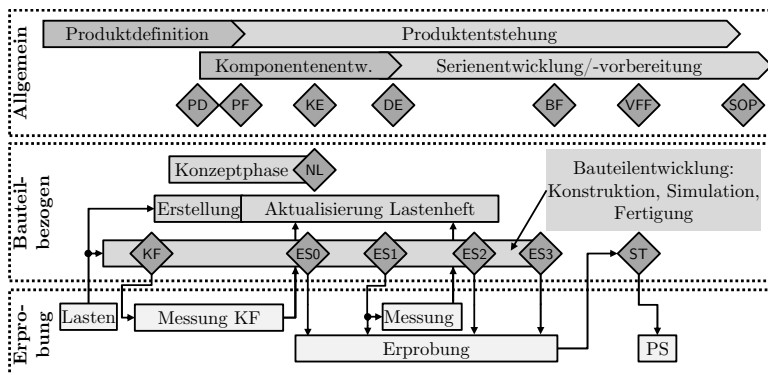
Allgemein

Produktdefinition
Produktentstehung
Komponentenentw.
Serienentwicklung/-vorbereitung

PD PF KE DE BF VFF SOP

Bauteilbezogen

Konzeptphase NL
Bauteilentwicklung: Konstruktion, Simulation, Fertigung
Erstellung
Aktualisierung Lastenheft
KF ES0 ES1 ES2 ES3 ST

Erprobung

Lasten
Messung KF
Messung
Erprobung
PS